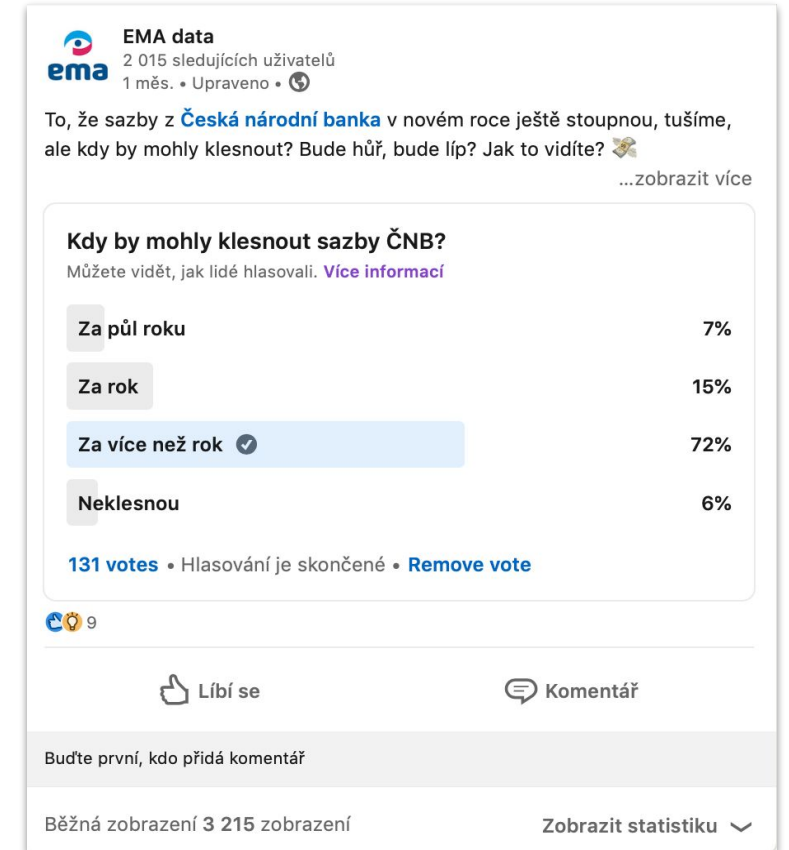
ema

EMA data
2 015 sledujících uživatelů
1 měs. • Upraveno •

To, že sazby z Česká národní banka v novém roce ještě stoupnou, tušíme, ale kdy by mohly klesnout? Bude hůř, bude líp? Jak to vidíte?

...zobrazit více

Kdy by mohly klesnout sazby ČNB?
Můžete vidět, jak lidé hlasovali. Více informací

Za půl roku 7%
Za rok 15%
Za více než rok 72%
Neklesnou 6%

131 votes • Hlasování je skončené • Remove vote

9

Líbí se

Komentář

Buďte první, kdo přidá komentář

Běžná zobrazení 3 215 zobrazení

Zobrazit statistiku